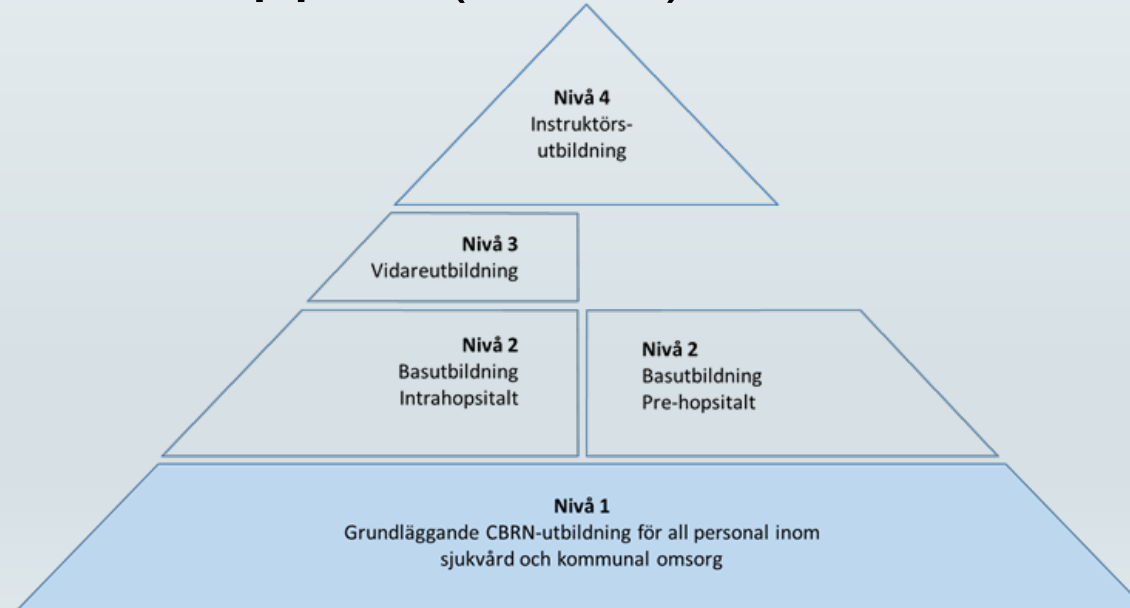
Nivå 4
Instruktörsutbildning

Nivå 3
Vidareutbildning

Nivå 2
Basutbildning
Intrahopsitalt

Nivå 2
Basutbildning
Pre-hopsitalt

Nivå 1
Grundläggande CBRN-utbildning för all personal inom sjukvård och kommunal omsorg